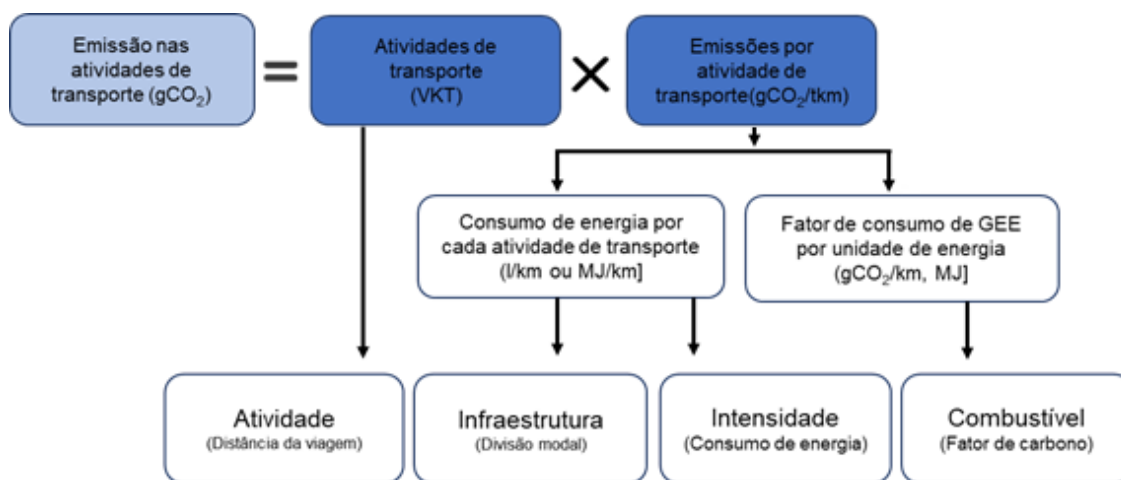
Emissão nas atividades de transporte (g$CO_2$)

=

Atividades de transporte (VKT)

×

Emissões por atividade de transporte(g$CO_2$/tkm)

Consumo de energia por cada atividade de transporte (l/km ou MJ/km]

Fator de consumo de GEE por unidade de energia (g$CO_2$/km, MJ]

Atividade
(Distância da viagem)

Infraestrutura
(Divisão modal)

Intensidade
(Consumo de energia)

Combustível
(Fator de carbono)